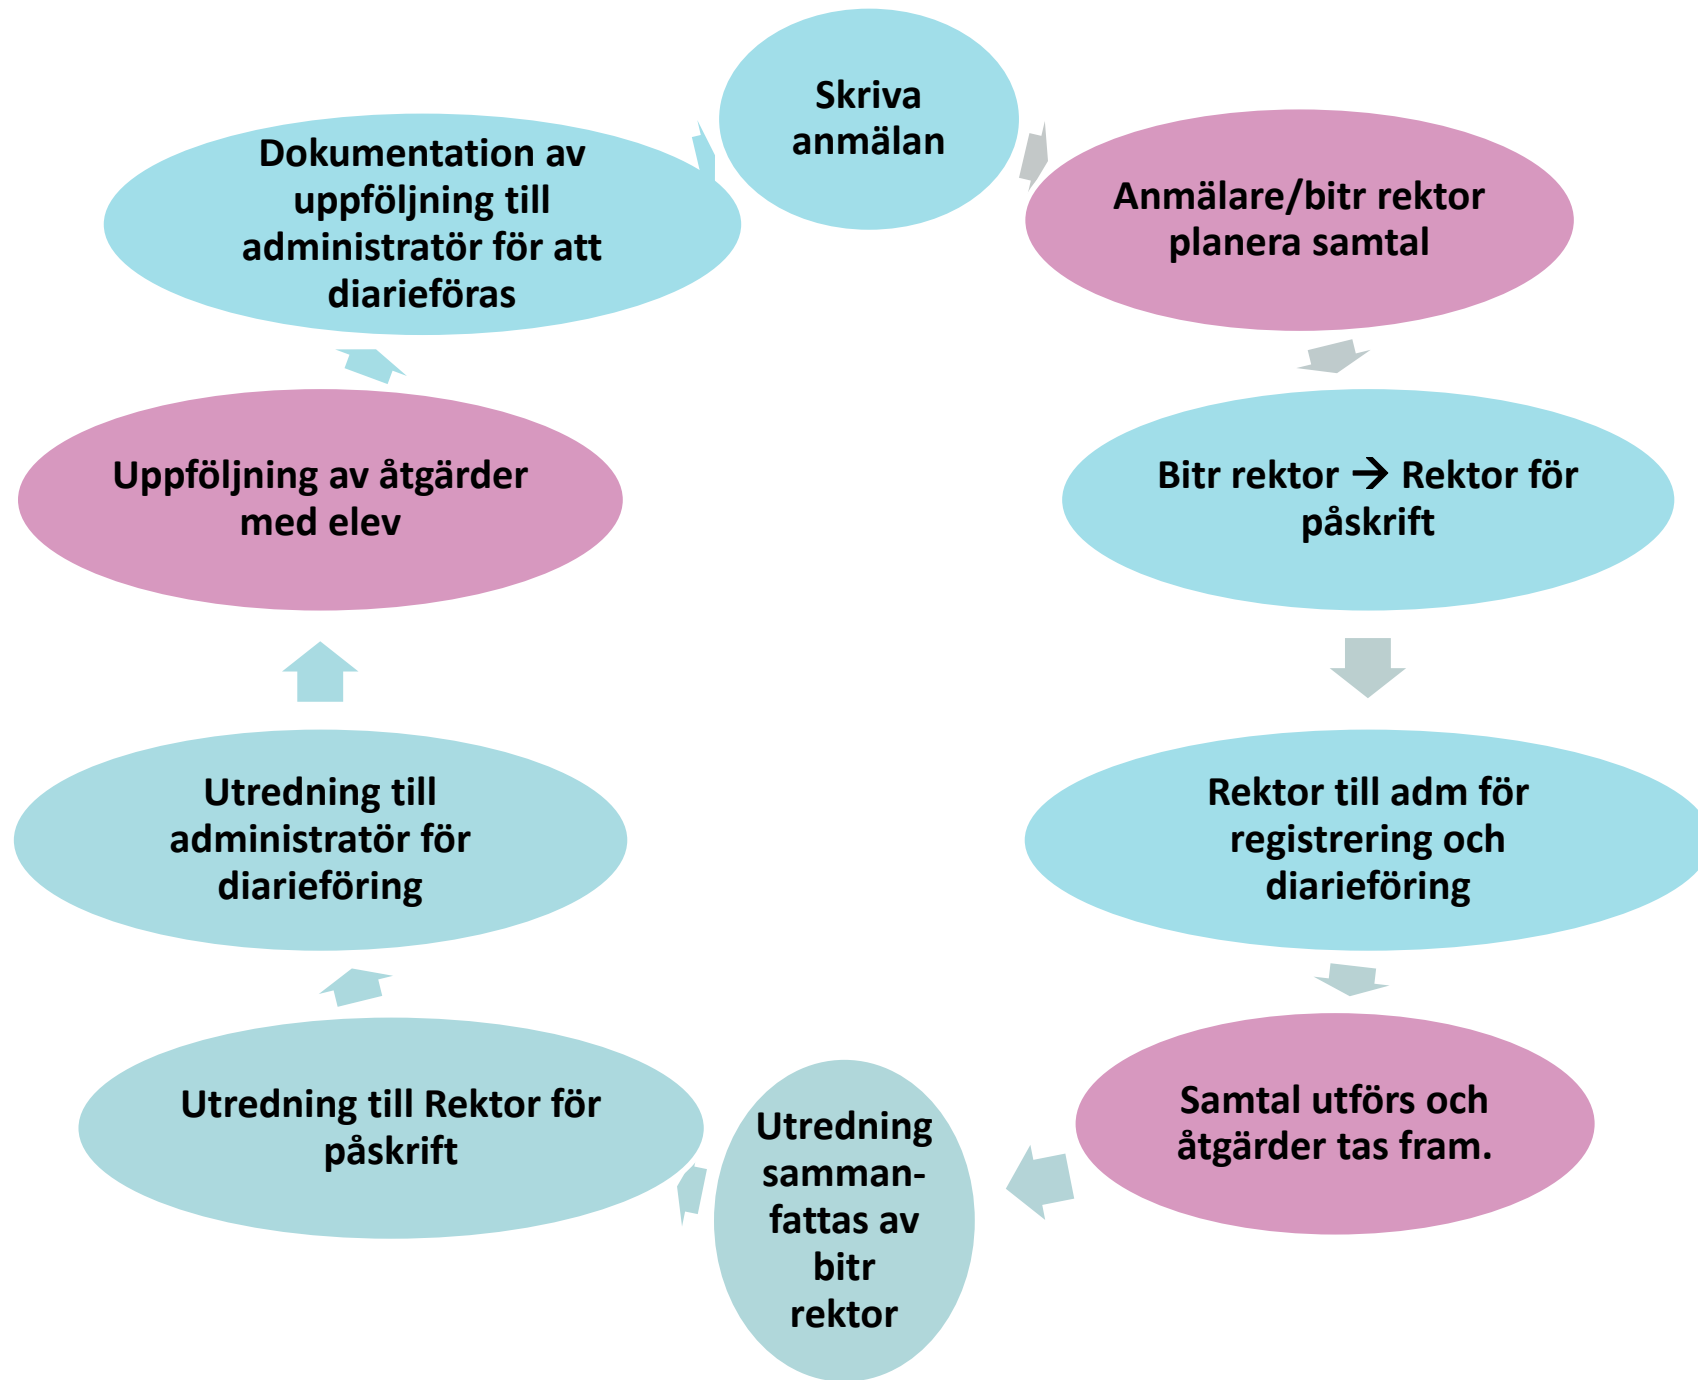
Skriva anmälan

Anmälare/bitr rektor planera samtal

Bitr rektor → Rektor för påskrift

Rektor till adm för registrering och diarieföring

Samtal utförs och åtgärder tas fram.

Utredning samman-fattas av bitr rektor

Utredning till Rektor för påskrift

Utredning till administratör för diarieföring

Uppföljning av åtgärder med elev

Dokumentation av uppföljning till administratör för att diarieföras